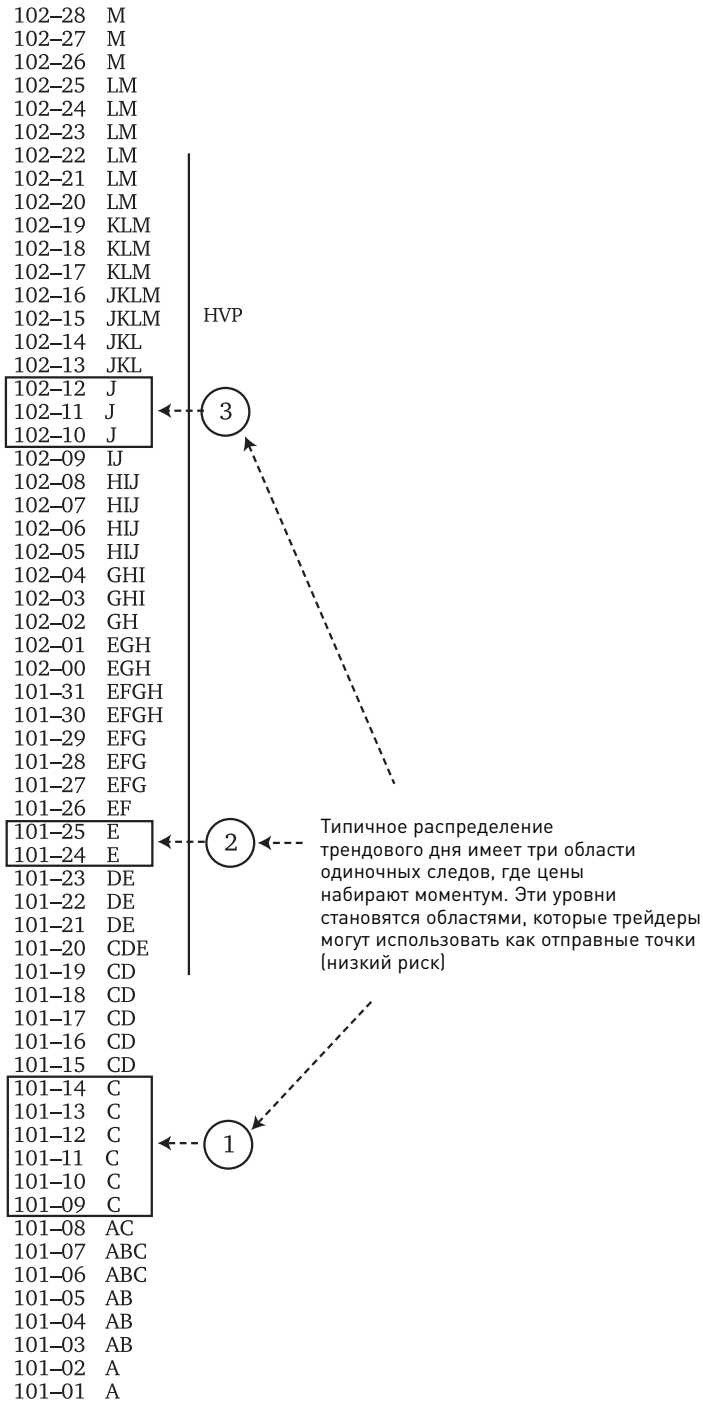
102–28 M
102–27 M
102–26 M
102–25 LM
102–24 LM
102–23 LM
102–22 LM
102–21 LM
102–20 LM
102–19 KLM
102–18 KLM
102–17 KLM
102–16 JKLM
102–15 JKLM
102–14 JKL
102–13 JKL
102–12 J
102–11 J
102–10 J
102–09 IJ
102–08 HIJ
102–07 HIJ
102–06 HIJ
102–05 HIJ
102–04 GHI
102–03 GHI
102–02 GH
102–01 EGH
102–00 EGH
101–31 EFGH
101–30 EFGH
101–29 EFG
101–28 EFG
101–27 EFG
101–26 EF
101–25 E
101–24 E
101–23 DE
101–22 DE
101–21 DE
101–20 CDE
101–19 CD
101–18 CD
101–17 CD
101–16 CD
101–15 CD
101–14 C
101–13 C
101–12 C
101–11 C
101–10 C
101–09 C
101–08 AC
101–07 ABC
101–06 ABC
101–05 AB
101–04 AB
101–03 AB
101–02 A
101–01 A

HVP

3

2

1

Типичное распределение трендового дня имеет три области одиночных следов, где цены набирают моментум. Эти уровни становятся областями, которые трейдеры могут использовать как отправные точки (низкий риск)